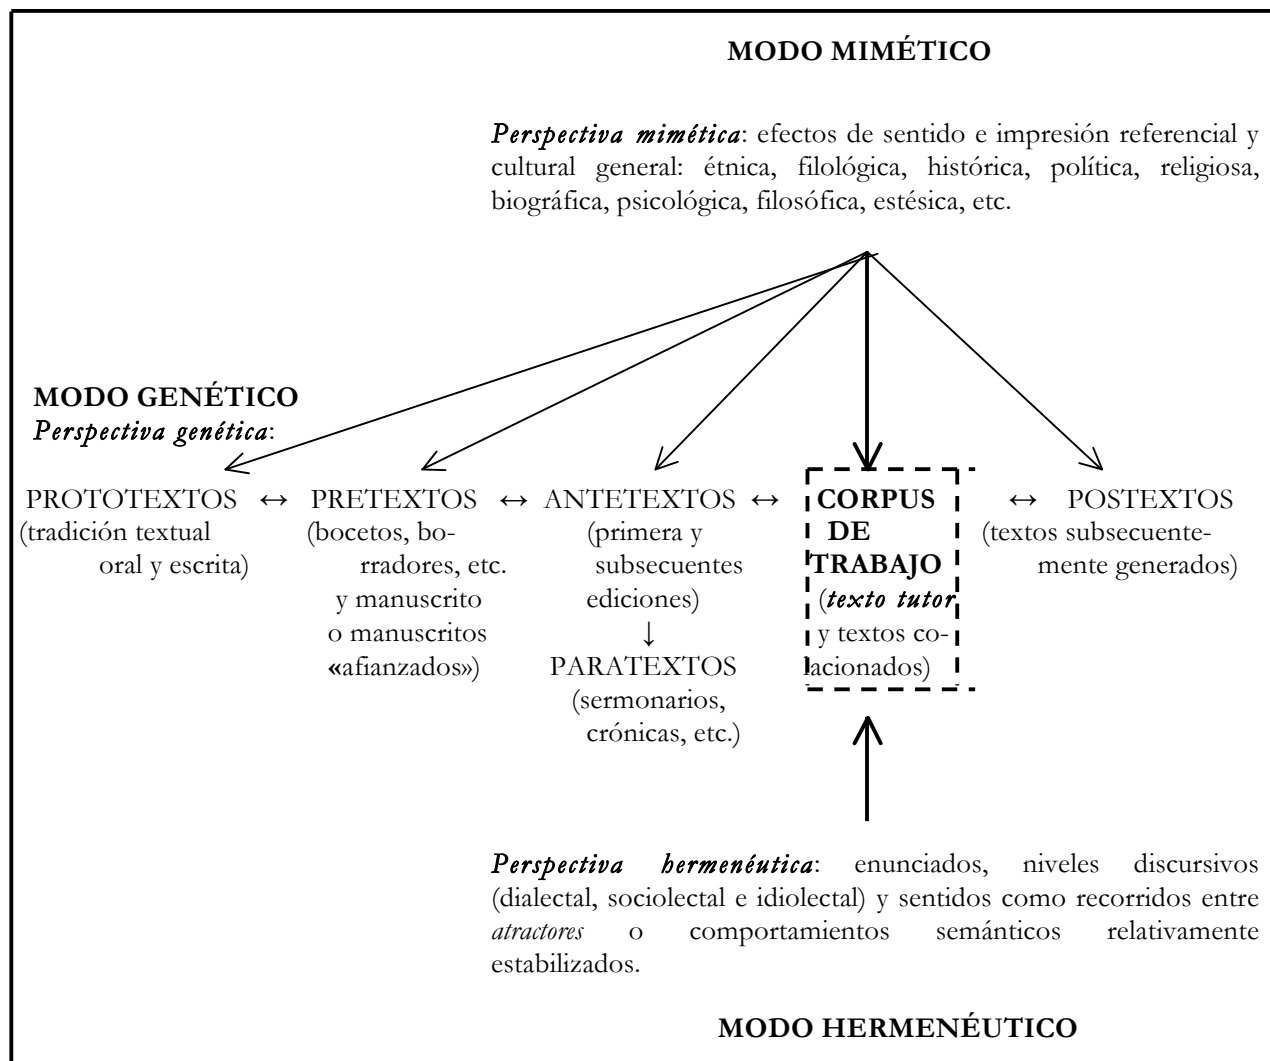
MODO MIMÉTICO

*Perspectiva mimética*: efectos de sentido e impresión referencial y cultural general: étnica, filológica, histórica, política, religiosa, biográfica, psicológica, filosófica, estésica, etc.

MODO GENÉTICO
*Perspectiva genética*:

PROTOTEXTOS ↔ PRETEXTOS ↔ ANTETEXTOS ↔ CORPUS DE TRABAJO ↔ POSTEXTOS

(tradición textual oral y escrita)

(bocetos, borradores, etc. y manuscrito o manuscritos «afianzados»)

(primera y subsecuentes ediciones)
↓
PARATEXTOS
(sermonarios, crónicas, etc.)

CORPUS DE TRABAJO
(*texto tutor* y textos coacionados)

(textos subsecuentemente generados)

*Perspectiva hermenéutica*: enunciados, niveles discursivos (dialectal, sociolectal e idiolectal) y sentidos como recorridos entre *atractores* o comportamientos semánticos relativamente estabilizados.

MODO HERMENÉUTICO